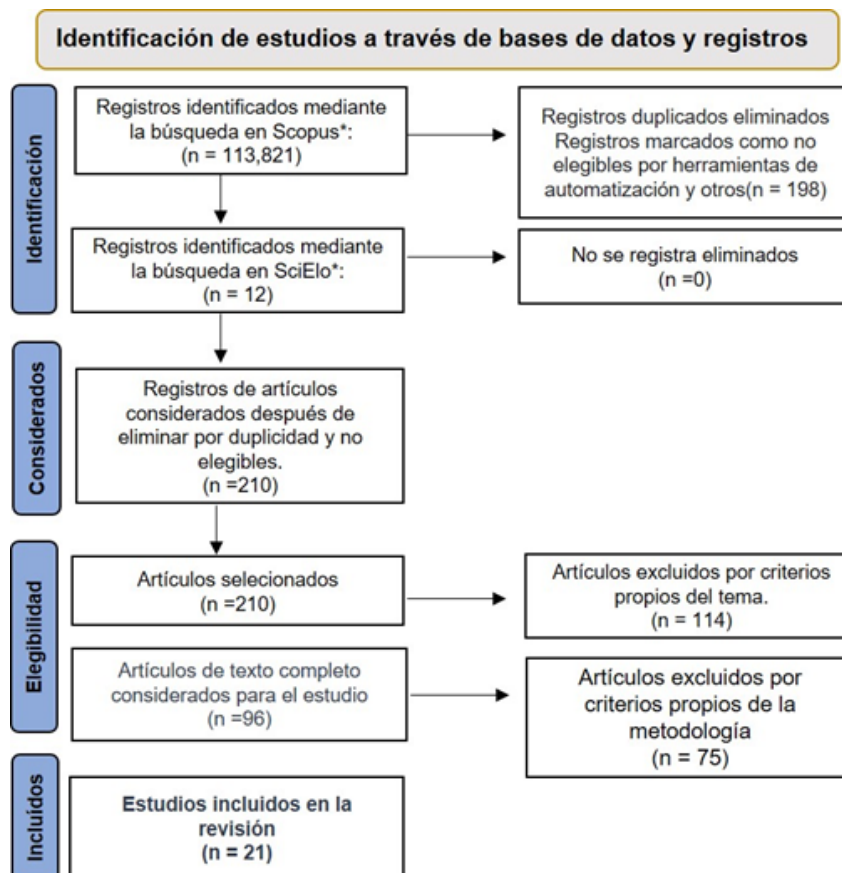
Identificación de estudios a través de bases de datos y registros

Identificación

Registros identificados mediante la búsqueda en Scopus*: (n = 113,821)

Registros duplicados eliminados
Registros marcados como no elegibles por herramientas de automatización y otros(n = 198)

Registros identificados mediante la búsqueda en SciElo*: (n = 12)

No se registra eliminados (n =0)

Considerados

Registros de artículos considerados después de eliminar por duplicidad y no elegibles. (n =210)

Elegibilidad

Artículos selecionados (n =210)

Artículos excluidos por criterios propios del tema. (n = 114)

Artículos de texto completo considerados para el estudio (n =96)

Artículos excluidos por criterios propios de la metodología (n = 75)

Incluidos

Estudios incluidos en la revisión (n = 21)